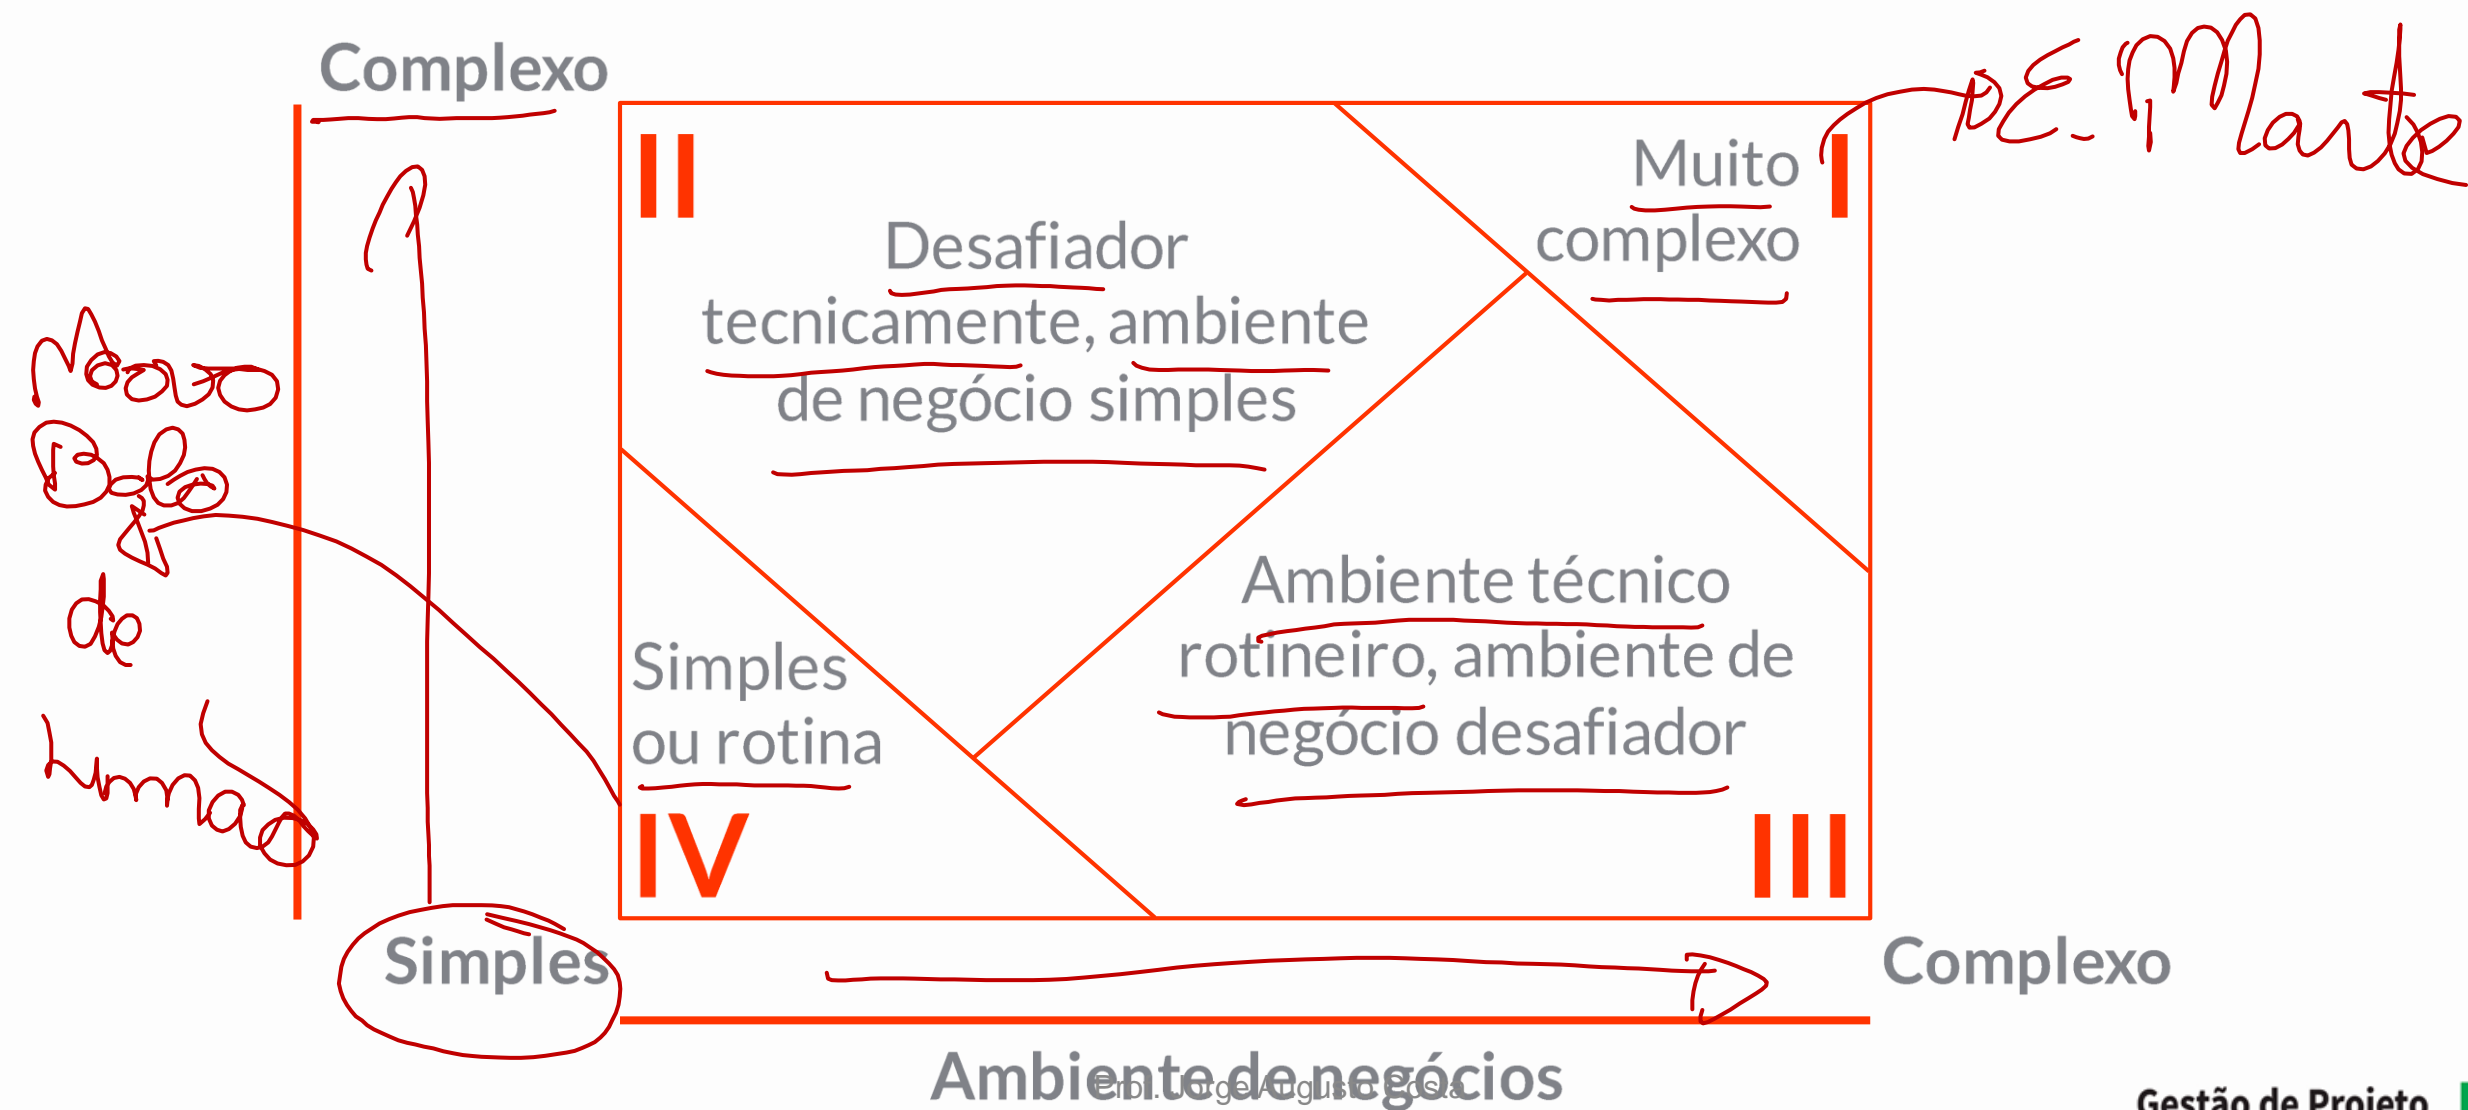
Complexo

II

Desafiador tecnicamente, ambiente de negócio simples

Muito complexo

I

DE. Marte

Novo Bolo de limão

Simples ou rotina

IV

Ambiente técnico rotineiro, ambiente de negócio desafiador

III

Simples

Complexo

Ambiente de negócios

Prof. Jorge Augusto Costa

Gestão de Projeto